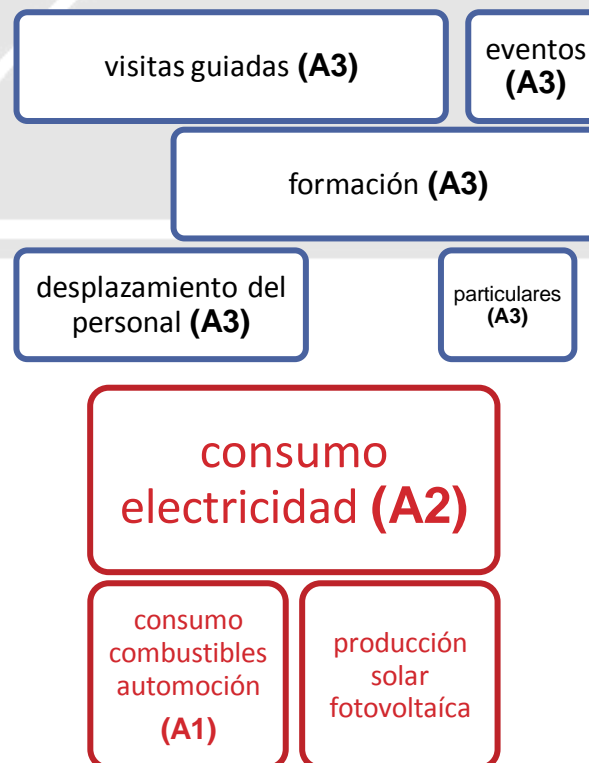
visitas guiadas **(A3)**

eventos **(A3)**

formación **(A3)**

desplazamiento del personal **(A3)**

particulares **(A3)**

consumo electricidad **(A2)**

consumo combustibles automoción **(A1)**

producción solar fotovoltaíca